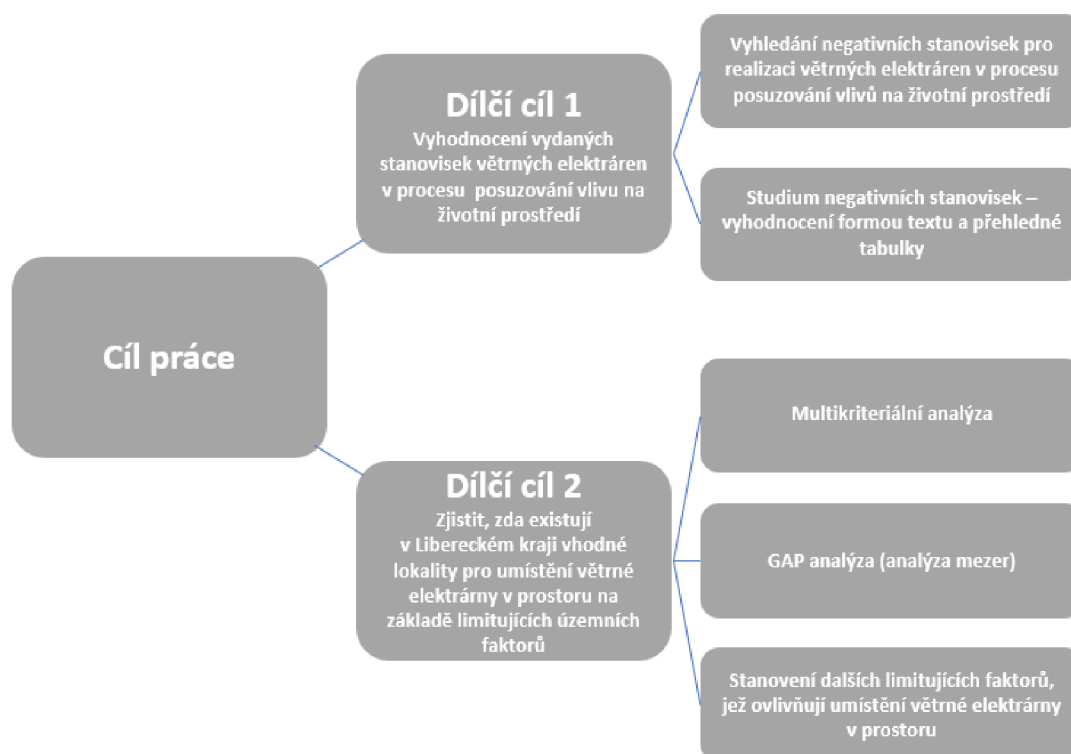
Cíl práce

Dílčí cíl 1
Vyhodnocení vydaných stanovisek větrných elektráren v procesu posuzování vlivu na životní prostředí

Vyhledání negativních stanovisek pro realizaci větrných elektráren v procesu posuzování vlivů na životní prostředí

Studium negativních stanovisek – vyhodnocení formou textu a přehledné tabulky

Dílčí cíl 2
Zjistit, zda existují v Libereckém kraji vhodné lokality pro umístění větrné elektrárny v prostoru na základě limitujících územních faktorů

Multikriteriální analýza

GAP analýza (analýza mezer)

Stanovení dalších limitujících faktorů, jež ovlivňují umístění větrné elektrárny v prostoru